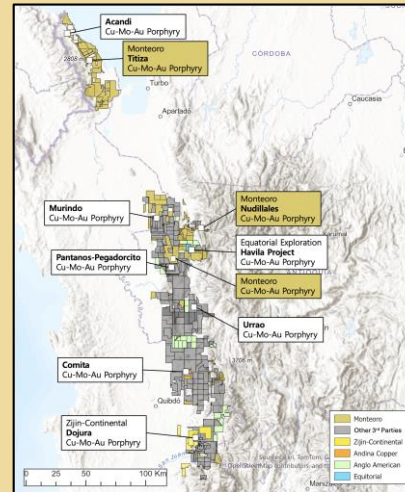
Acandi
Cu-Mo-Au Porphyry

Monteoro
Titiza
Cu-Mo-Au Porphyry

2808 m

CÓRDOBA

Turbo

Caucasia

Apartado

Murindo
Cu-Mo-Au Porphyry

Monteoro
Nudillales
Cu-Mo-Au Porphyry

Equatorial Exploration
Havila Project
Cu-Mo-Au Porphyry

Pantanos-Pegadorcito
Cu-Mo-Au Porphyry

Monteoro
Cu-Mo-Au Porphyry

ANTIOQUIA

Urrao
Cu-Mo-Au Porphyry

Comita
Cu-Mo-Au Porphyry

3700 m

Quibdó

Zijin-Continental
Dojura
Cu-Mo-Au Porphyry

0 25 50 100 Km

Monteoro
Other 3rd Parties
Zijin-Continental
Andina Copper
Anglo American
Equatorial

OpenStreetMap contributors, and the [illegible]